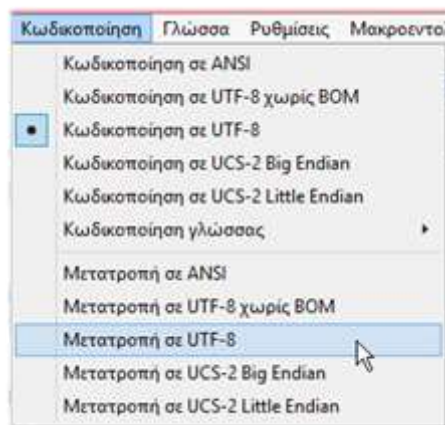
Κωδικοποίηση Γλώσσα Ρυθμίσεις Μακροεντο

Κωδικοποίηση σε ANSI
Κωδικοποίηση σε UTF-8 χωρίς BOM
Κωδικοποίηση σε UTF-8
Κωδικοποίηση σε UCS-2 Big Endian
Κωδικοποίηση σε UCS-2 Little Endian
Κωδικοποίηση γλώσσας
Μετατροπή σε ANSI
Μετατροπή σε UTF-8 χωρίς BOM
Μετατροπή σε UTF-8
Μετατροπή σε UCS-2 Big Endian
Μετατροπή σε UCS-2 Little Endian